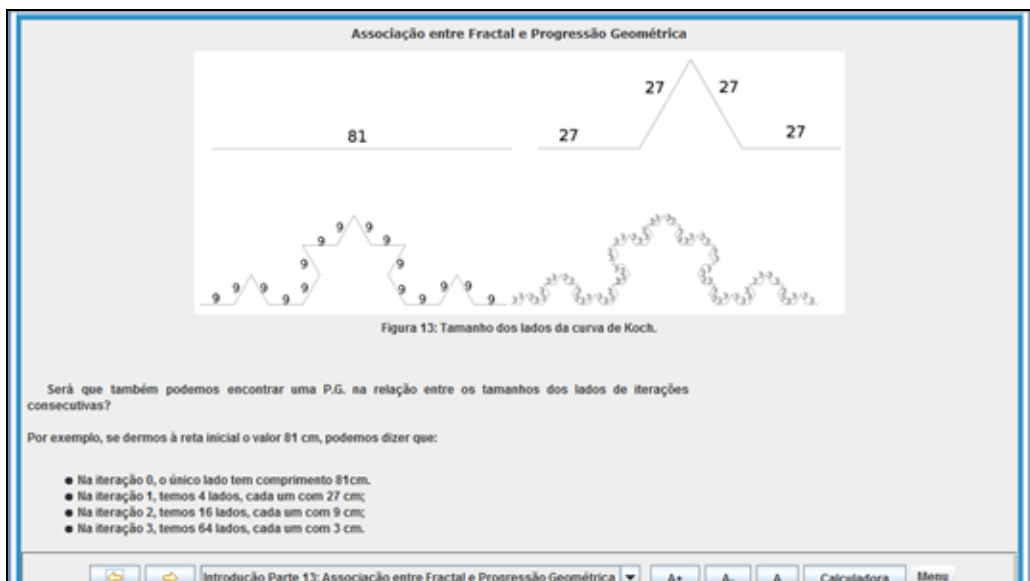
Associação entre Fractal e Progressão Geométrica

81

27 27 27 27

9 9 9 9 9 9 9 9 9 9 9 9 9 9 9 9

Figura 13: Tamanho dos lados da curva de Koch.

Será que também podemos encontrar uma P.G. na relação entre os tamanhos dos lados de iterações consecutivas?

Por exemplo, se dermos à reta inicial o valor 81 cm, podemos dizer que:

- Na iteração 0, o único lado tem comprimento 81cm.
- Na iteração 1, temos 4 lados, cada um com 27 cm;
- Na iteração 2, temos 16 lados, cada um com 9 cm;
- Na iteração 3, temos 64 lados, cada um com 3 cm.

Introdução Parte 13: Associação entre Fractal e Progressão Geométrica

A+ A- A Calculadora Menu